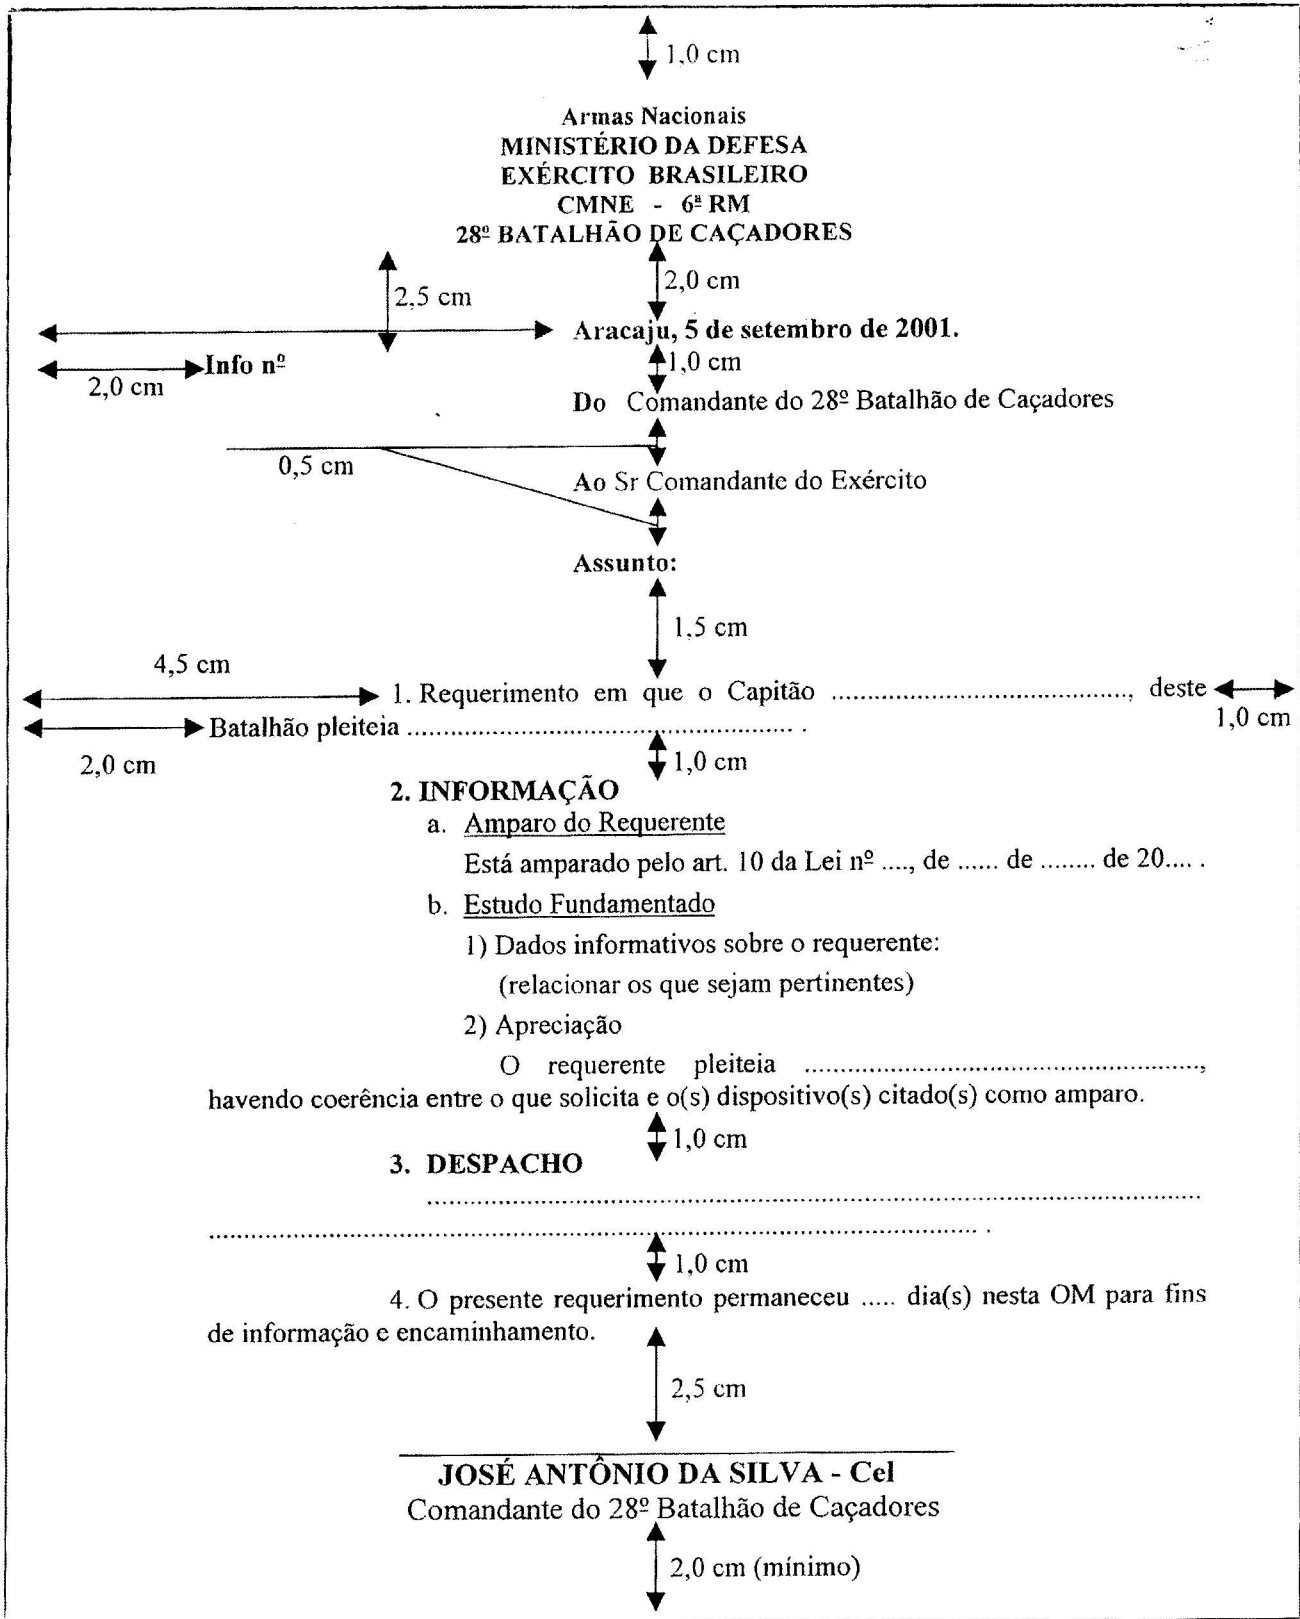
1,0 cm

Armas Nacionais
MINISTÉRIO DA DEFESA
EXÉRCITO BRASILEIRO
CMNE - 6ª RM
28º BATALHÃO DE CAÇADORES

2,0 cm

2,5 cm

Aracaju, 5 de setembro de 2001.

1,0 cm

Info nº

2,0 cm

Do Comandante do 28º Batalhão de Caçadores

0,5 cm

Ao Sr Comandante do Exército

Assunto:

1,5 cm

4,5 cm

1. Requerimento em que o Capitão ........................................, deste Batalhão pleiteia .............................................................. .

1,0 cm

2,0 cm

1,0 cm

2. INFORMAÇÃO

a. Amparo do Requerente

Está amparado pelo art. 10 da Lei nº ...., de ...... de ........ de 20.... .

b. Estudo Fundamentado

1) Dados informativos sobre o requerente:

(relacionar os que sejam pertinentes)

2) Apreciação

O requerente pleiteia ........................................................, havendo coerência entre o que solicita e o(s) dispositivo(s) citado(s) como amparo.

1,0 cm

3. DESPACHO

..................................................................................................................................................................................................... .

1,0 cm

4. O presente requerimento permaneceu ..... dia(s) nesta OM para fins de informação e encaminhamento.

2,5 cm

JOSÉ ANTÔNIO DA SILVA - Cel
Comandante do 28º Batalhão de Caçadores

2,0 cm (mínimo)